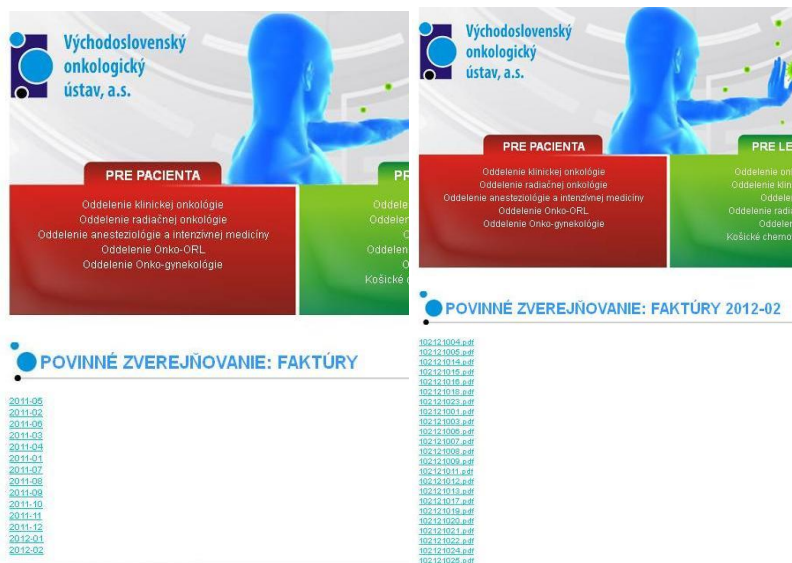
Východoslovenský onkologický ústav, a.s.

PRE PACIENTA

Oddelenie klinickej onkológie
Oddelenie radiačnej onkológie
Oddelenie anesteziológie a intenzívnej medicíny
Oddelenie Onko-ORL
Oddelenie Onko-gynekológie

PR

Oddele
Oddele
O
Oddelen
O
Košické

POVINNÉ ZVEREJŇOVANIE: FAKTÚRY

2011-05
2011-02
2011-06
2011-03
2011-04
2011-01
2011-07
2011-08
2011-09
2011-10
2011-11
2011-12
2012-01
2012-02

Východoslovenský onkologický ústav, a.s.

PRE PACIENTA

Oddelenie klinickej onkológie
Oddelenie radiačnej onkológie
Oddelenie anesteziológie a intenzívnej medicíny
Oddelenie Onko-ORL
Oddelenie Onko-gynekológie

PRE LE

Oddelenie on
Oddelenie klin
Oddel
Oddelenie radi
Oddeler
Košické chemo

POVINNÉ ZVEREJŇOVANIE: FAKTÚRY 2012-02

102121004.pdf
102121005.pdf
102121014.pdf
102121015.pdf
102121016.pdf
102121018.pdf
102121023.pdf
102121001.pdf
102121003.pdf
102121006.pdf
102121007.pdf
102121008.pdf
102121009.pdf
102121011.pdf
102121012.pdf
102121013.pdf
102121017.pdf
102121019.pdf
102121020.pdf
102121021.pdf
102121022.pdf
102121024.pdf
102121025.pdf